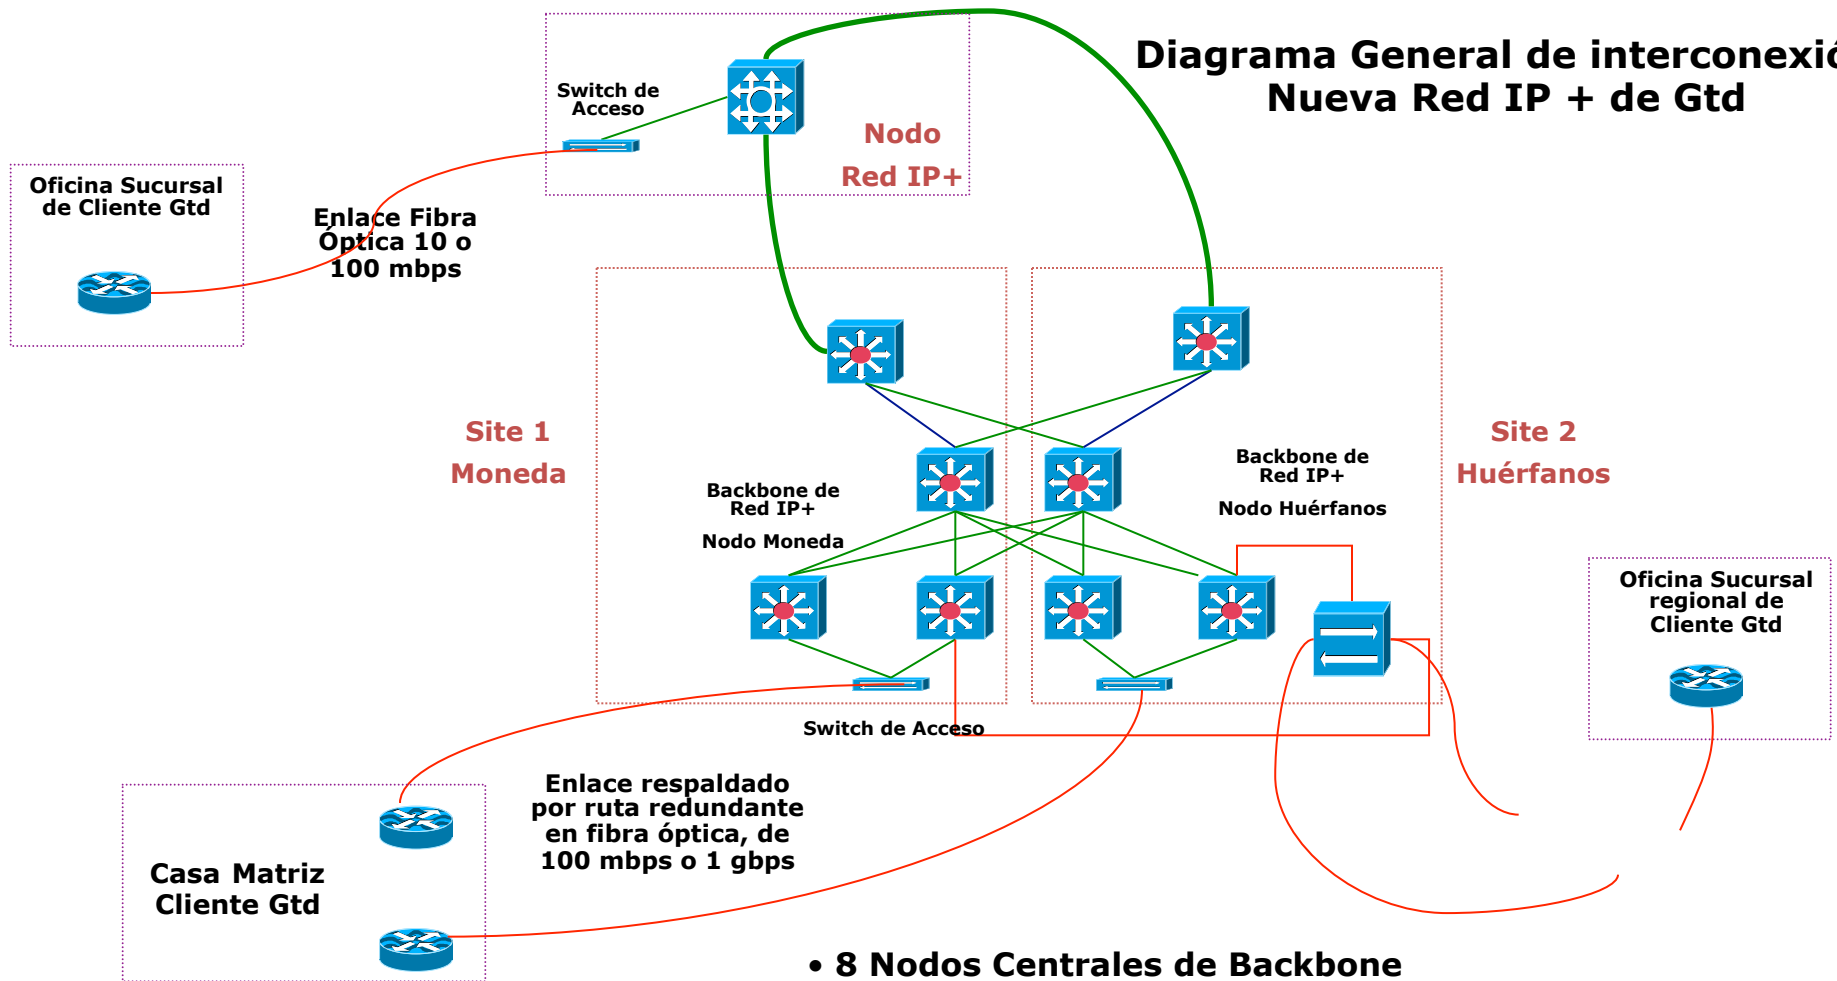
Diagrama General de interconexió
Nueva Red IP + de Gtd

Switch de Acceso

Nodo
Red IP+

Oficina Sucursal de Cliente Gtd

Enlace Fibra Óptica 10 o 100 mbps

Site 1
Moneda

Backbone de Red IP+
Nodo Moneda

Backbone de Red IP+
Nodo Huérfanos

Site 2
Huérfanos

Oficina Sucursal regional de Cliente Gtd

Switch de Acceso

Enlace respaldado por ruta redundante en fibra óptica, de 100 mbps o 1 gbps

Casa Matriz Cliente Gtd

• 8 Nodos Centrales de Backbone